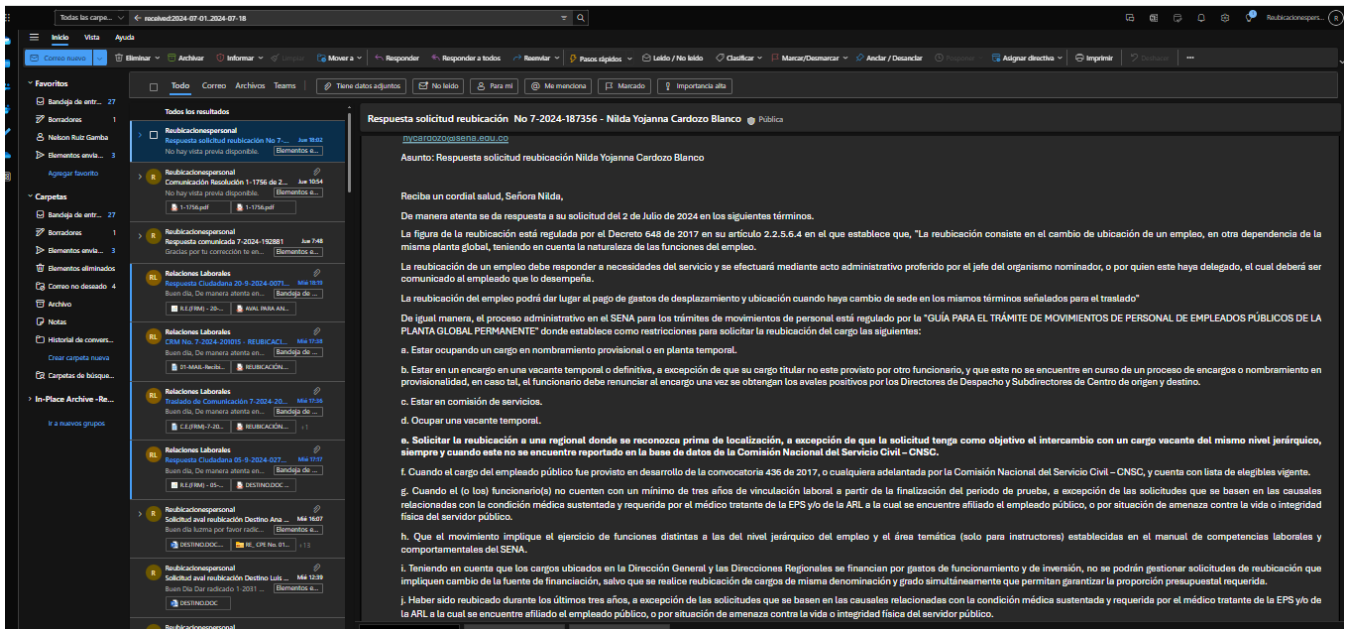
Todas las carpe... received:2024-07-01..2024-07-18

Reubicacionespers...

Inicio Vista Ayuda

Correo nuevo | Eliminar | Archivar | Informar | Limpiar | Mover a | Responder | Responder a todos | Reenviar | Pasos rápidos | Leído / No leído | Clasificar | Marcar/Desmarcar | Anclar / Desanclar | Posponer | Asignar directiva | Imprimir | Deshacer

Favoritos
Bandeja de entr... 27
Borradores 1
Nelson Ruiz Gamba
Elementos envia... 3
Agregar favorito

Carpetas
Bandeja de entr... 27
Borradores 1
Elementos envia... 3
Elementos eliminados
Correo no deseado 4
Archivo
Notas
Historial de convers...
Crear carpeta nueva
Carpetas de búsque...

In-Place Archive -Re...
Ir a nuevos grupos

Todo Correo Archivos Teams | Tiene datos adjuntos | No leído | Para mí | Me menciona | Marcado | Importancia alta

Todos los resultados

Reubicacionespersonal
Respuesta solicitud reubicación No 7-... Jue 18:02
No hay vista previa disponible. Elementos e...

Reubicacionespersonal
Comunicación Resolución 1-1756 de 2... Jue 10:54
No hay vista previa disponible. Elementos e...
1-1756.pdf 1-1756.pdf

Reubicacionespersonal
Respuesta comunicada 7-2024-192881 Jue 7:48
Gracias por tu corrección te en... Elementos e...

Relaciones Laborales
Respuesta Ciudadana 20-9-2024-0071... Mié 18:19
Buen día, De manera atenta en... Bandeja de ...
R.E.(FRM) - 20-... AVAL PARA AN...

Relaciones Laborales
CRM No. 7-2024-209015 - REUBICACI... Mié 17:38
Buen día, De manera atenta en... Bandeja de ...
01-MAIL-Recibi... REUBICACIÓN...

Relaciones Laborales
Traslado de Comunicación 7-2024-20... Mié 17:36
Buen día, De manera atenta en... Bandeja de ...
C.E.(FRM)-7-20... REUBICACIÓN... +1

Relaciones Laborales
Respuesta Ciudadana 05-9-2024-027... Mié 17:17
Buen día, De manera atenta en... Bandeja de ...
R.E.(FRM) - 05-... DESTINO.DOC...

Reubicacionespersonal
Solicitud aval reubicación Destino Ana ... Mié 16:07
Buen día Iuzma por favor radic... Elementos e...
DESTINO.DOC... RE_CPE No. 01... +13

Reubicacionespersonal
Solicitud aval reubicación Destino Luis ... Mié 12:39
Buen Día Dar radicado 1-2031 ... Elementos e...
DESTINO.DOC

Reubicacionespersonal

Respuesta solicitud reubicación No 7-2024-187356 - Nilda Yojanna Cardozo Blanco Pública

nycardozo@sena.edu.co

Asunto: Respuesta solicitud reubicación Nilda Yojanna Cardozo Blanco

Reciba un cordial salud, Señora Nilda,

De manera atenta se da respuesta a su solicitud del 2 de Julio de 2024 en los siguientes términos.

La figura de la reubicación está regulada por el Decreto 648 de 2017 en su artículo 2.2.5.6.4 en el que establece que, "La reubicación consiste en el cambio de ubicación de un empleo, en otra dependencia de la misma planta global, teniendo en cuenta la naturaleza de las funciones del empleo.

La reubicación de un empleo debe responder a necesidades del servicio y se efectuará mediante acto administrativo proferido por el jefe del organismo nominador, o por quien este haya delegado, el cual deberá ser comunicado al empleado que lo desempeña.

La reubicación del empleo podrá dar lugar al pago de gastos de desplazamiento y ubicación cuando haya cambio de sede en los mismos términos señalados para el traslado"

De igual manera, el proceso administrativo en el SENA para los trámites de movimientos de personal está regulado por la "GUÍA PARA EL TRÁMITE DE MOVIMIENTOS DE PERSONAL DE EMPLEADOS PÚBLICOS DE LA PLANTA GLOBAL PERMANENTE" donde establece como restricciones para solicitar la reubicación del cargo las siguientes:

a. Estar ocupando un cargo en nombramiento provisional o en planta temporal.

b. Estar en un encargo en una vacante temporal o definitiva, a excepción de que su cargo titular no este provisto por otro funcionario, y que este no se encuentre en curso de un proceso de encargos o nombramiento en provisionalidad, en caso tal, el funcionario debe renunciar al encargo una vez se obtengan los aveles positivos por los Directores de Despacho y Subdirectores de Centro de origen y destino.

c. Estar en comisión de servicios.

d. Ocupar una vacante temporal.

e. Solicitar la reubicación a una regional donde se reconozca prima de localización, a excepción de que la solicitud tenga como objetivo el intercambio con un cargo vacante del mismo nivel jerárquico, siempre y cuando este no se encuentre reportado en la base de datos de la Comisión Nacional del Servicio Civil – CNSC.

f. Cuando el cargo del empleado público fue provisto en desarrollo de la convocatoria 436 de 2017, o cualquiera adelantada por la Comisión Nacional del Servicio Civil – CNSC, y cuenta con lista de elegibles vigente.

g. Cuando el (o los) funcionario(s) no cuenten con un mínimo de tres años de vinculación laboral a partir de la finalización del periodo de prueba, a excepción de las solicitudes que se basen en las causales relacionadas con la condición médica sustentada y requerida por el médico tratante de la EPS y/o de la ARL a la cual se encuentre afiliado el empleado público, o por situación de amenaza contra la vida o integridad física del servidor público.

h. Que el movimiento implique el ejercicio de funciones distintas a las del nivel jerárquico del empleo y el área temática (solo para instructores) establecidas en el manual de competencias laborales y comportamentales del SENA.

i. Teniendo en cuenta que los cargos ubicados en la Dirección General y las Direcciones Regionales se financian por gastos de funcionamiento y de inversión, no se podrán gestionar solicitudes de reubicación que impliquen cambio de la fuente de financiación, salvo que se realice reubicación de cargos de misma denominación y grado simultáneamente que permitan garantizar la proporción presupuestal requerida.

j. Haber sido reubicado durante los últimos tres años, a excepción de las solicitudes que se basen en las causales relacionadas con la condición médica sustentada y requerida por el médico tratante de la EPS y/o de la ARL a la cual se encuentre afiliado el empleado público, o por situación de amenaza contra la vida o integridad física del servidor público.